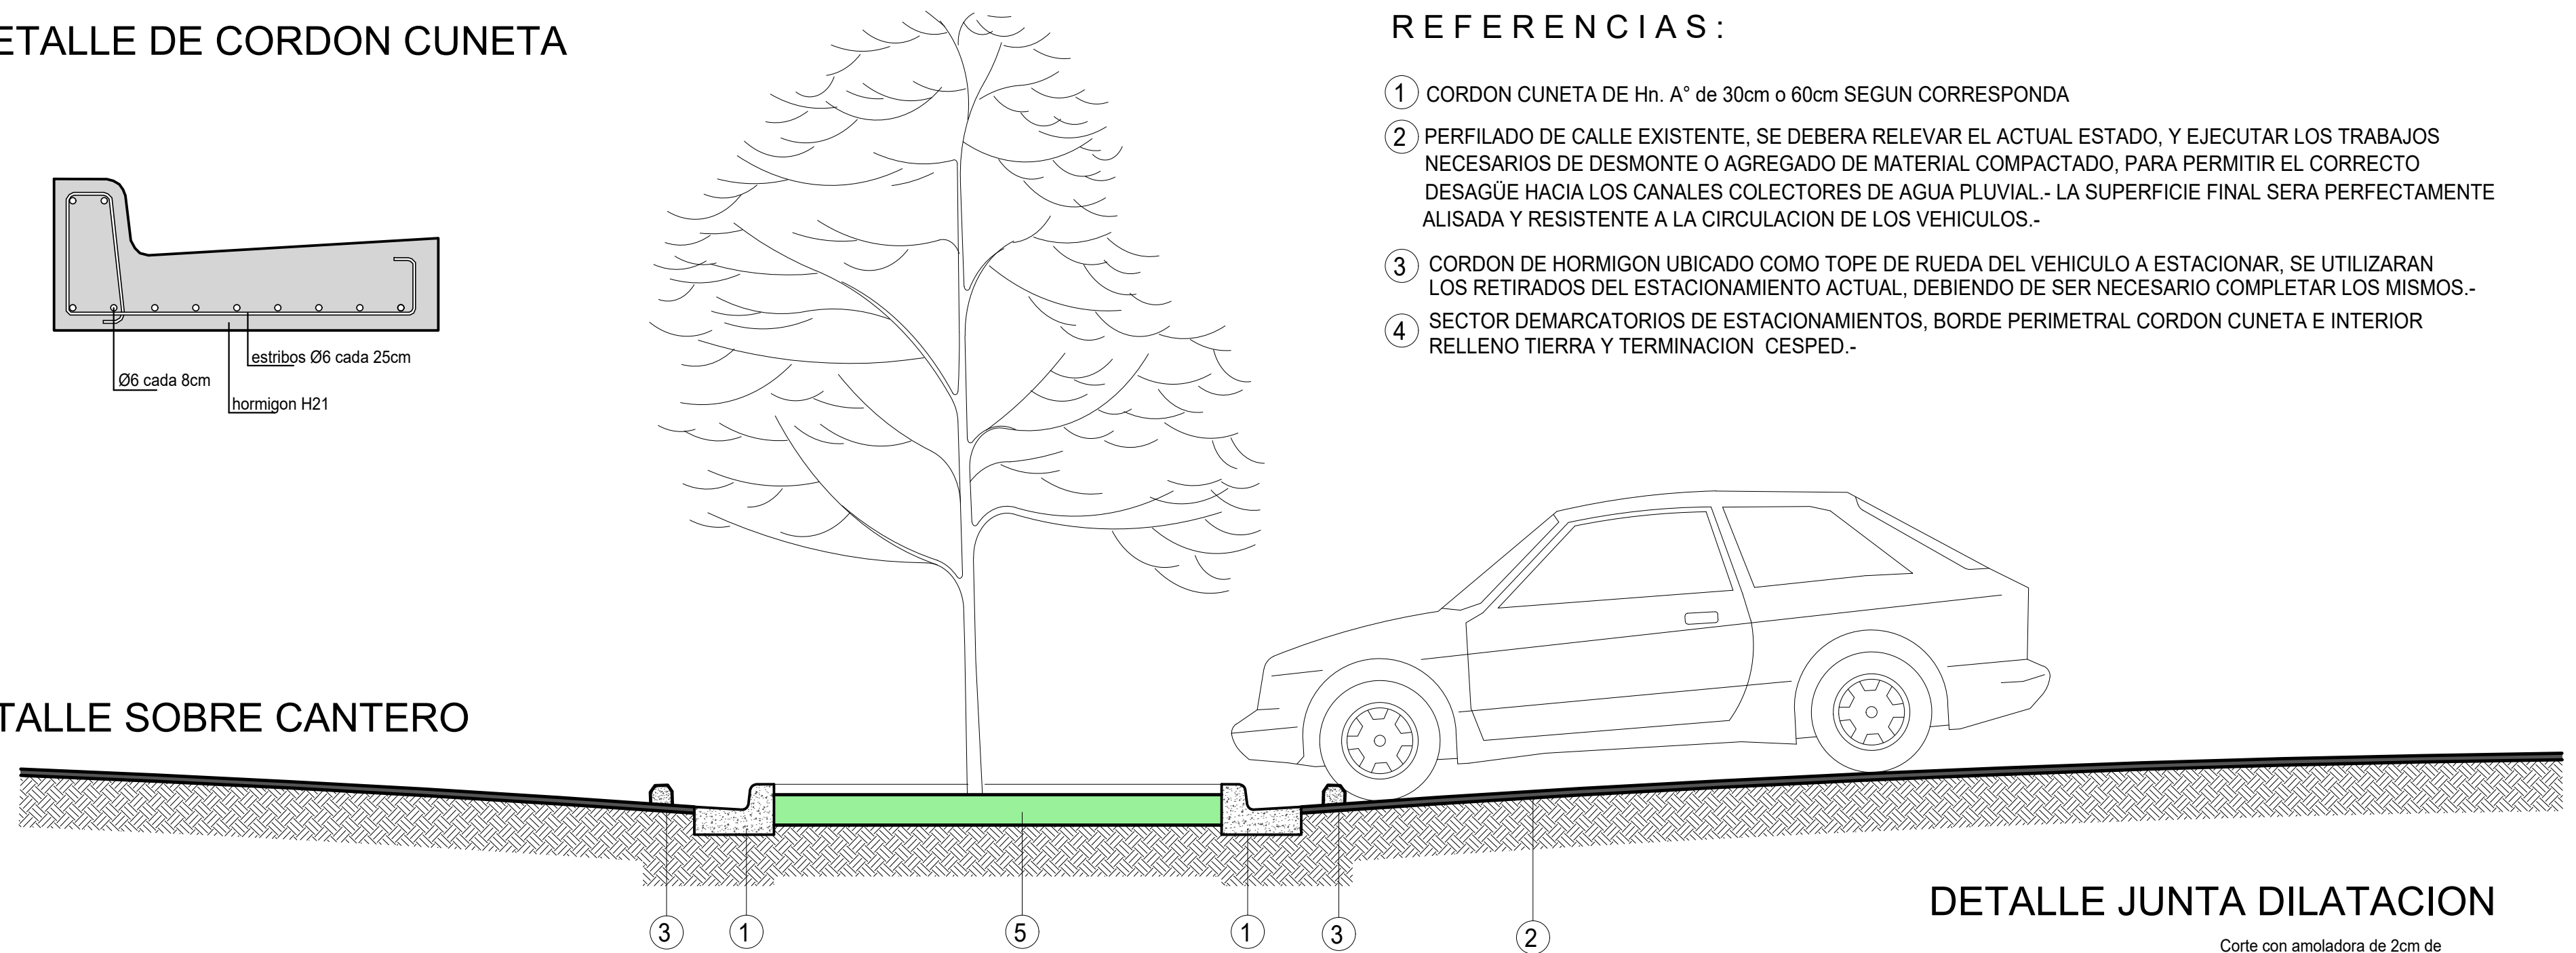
ETALLE DE CORDON CUNETA

estribos Ø6 cada 25cm
Ø6 cada 8cm
hormigon H21

REFERENCIAS:

1 CORDON CUNETA DE Hn. A° de 30cm o 60cm SEGUN CORRESPONDA

2 PERFILADO DE CALLE EXISTENTE, SE DEBERA RELEVAR EL ACTUAL ESTADO, Y EJECUTAR LOS TRABAJOS NECESARIOS DE DESMONTE O AGREGADO DE MATERIAL COMPACTADO, PARA PERMITIR EL CORRECTO DESAGÜE HACIA LOS CANALES COLECTORES DE AGUA PLUVIAL.- LA SUPERFICIE FINAL SERA PERFECTAMENTE ALISADA Y RESISTENTE A LA CIRCULACION DE LOS VEHICULOS.-

3 CORDON DE HORMIGON UBICADO COMO TOPE DE RUEDA DEL VEHICULO A ESTACIONAR, SE UTILIZARAN LOS RETIRADOS DEL ESTACIONAMIENTO ACTUAL, DEBIENDO DE SER NECESARIO COMPLETAR LOS MISMOS.-

4 SECTOR DEMARCATORIOS DE ESTACIONAMIENTOS, BORDE PERIMETRAL CORDON CUNETA E INTERIOR RELLENO TIERRA Y TERMINACION CESPED.-

TALLE SOBRE CANTERO

3 1 5 1 3 2

DETALLE JUNTA DILATACION

Corte con amoladora de 2cm de